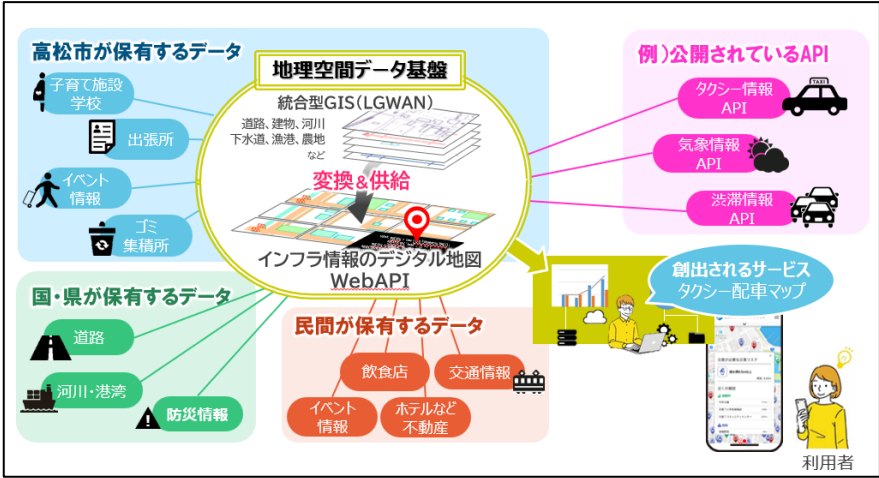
高松市が保有するデータ

子育て施設
学校

出張所

イベント
情報

ゴミ
集積所

地理空間データ基盤

統合型GIS（LGWAN）

道路、建物、河川
下水道、漁港、農地
など

変換＆供給

インフラ情報のデジタル地図
WebAPI

例）公開されているAPI

タクシー情報
API

TAXI

気象情報
API

渋滞情報
API

国・県が保有するデータ

道路

河川・港湾

防災情報

民間が保有するデータ

飲食店

交通情報

イベント
情報

ホテルなど
不動産

創出されるサービス
タクシー配車マップ

利用者